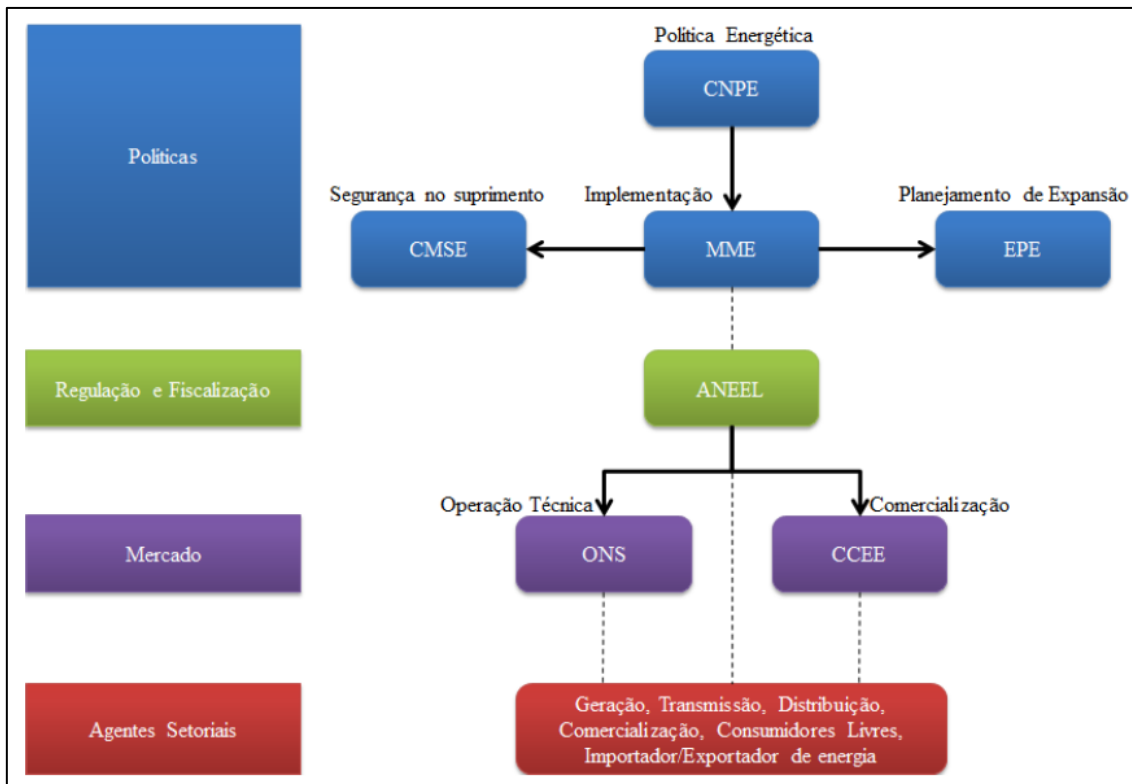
Politicas

Política Energética

CNPE

Segurança no suprimento

Implementação

Planejamento de Expansão

CMSE

MME

EPE

Regulação e Fiscalização

ANEEL

Operação Técnica

Comercialização

Mercado

ONS

CCEE

Agentes Setoriais

Geração, Transmissão, Distribuição, Comercialização, Consumidores Livres, Importador/Exportador de energia